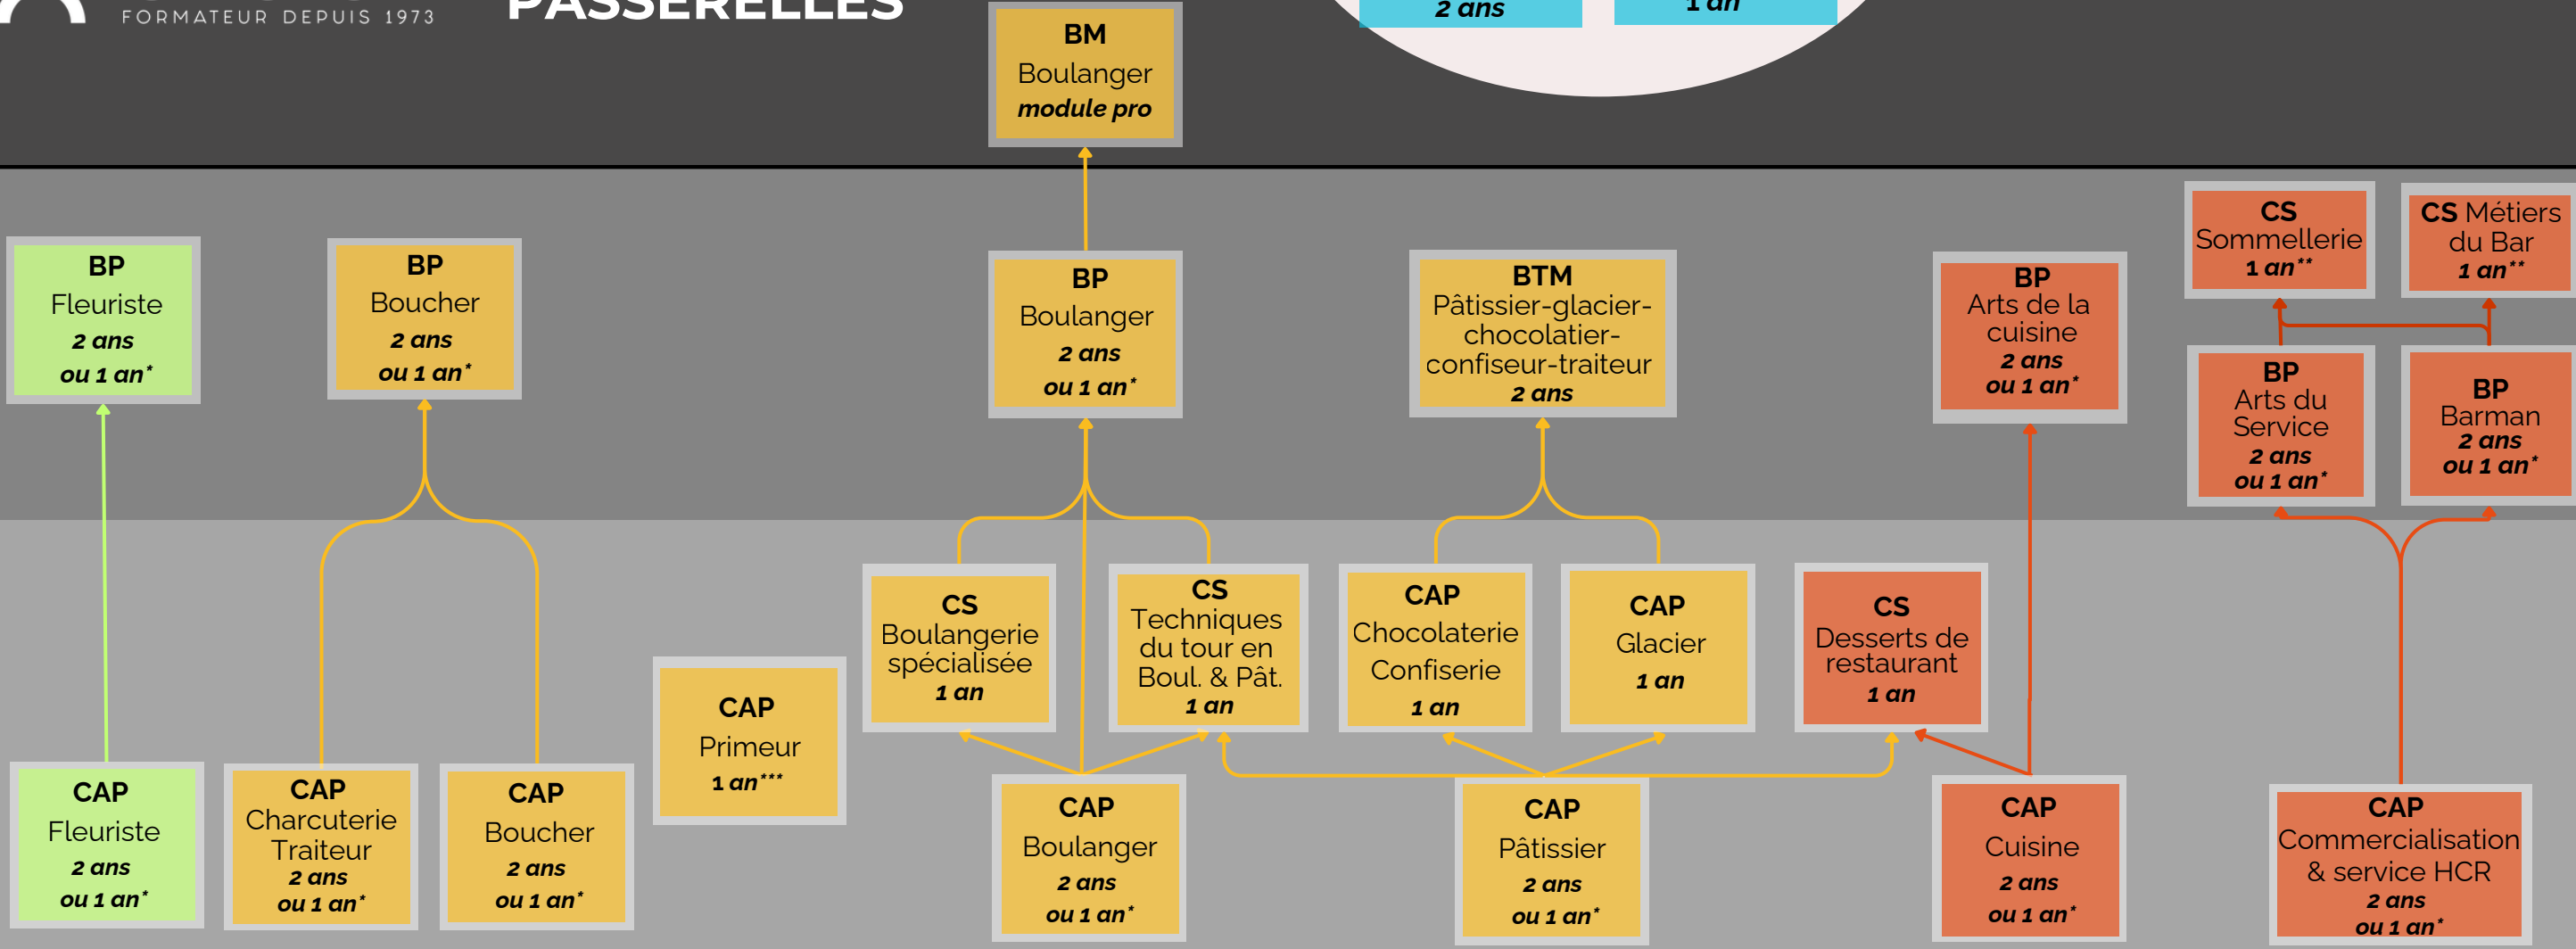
FORMATEUR DEPUIS 1973

PASSERELLES

2 ans

1 an

BM
Boulanger
module pro

BP
Fleuriste
2 ans
ou 1 an*

BP
Boucher
2 ans
ou 1 an*

BP
Boulanger
2 ans
ou 1 an*

BTM
Pâtissier-glacier-chocolatier-confiseur-traiteur
2 ans

BP
Arts de la cuisine
2 ans
ou 1 an*

CS
Sommellerie
1 an**

CS Métiers du Bar
1 an**

BP
Arts du Service
2 ans
ou 1 an*

BP
Barman
2 ans
ou 1 an*

CS
Boulangerie spécialisée
1 an

CS
Techniques du tour en Boul. & Pât.
1 an

CAP
Chocolaterie Confiserie
1 an

CAP
Glacier
1 an

CS
Desserts de restaurant
1 an

CAP
Primeur
1 an***

CAP
Fleuriste
2 ans
ou 1 an*

CAP
Charcuterie Traiteur
2 ans
ou 1 an*

CAP
Boucher
2 ans
ou 1 an*

CAP
Boulanger
2 ans
ou 1 an*

CAP
Pâtissier
2 ans
ou 1 an*

CAP
Cuisine
2 ans
ou 1 an*

CAP
Commercialisation & service HCR
2 ans
ou 1 an*